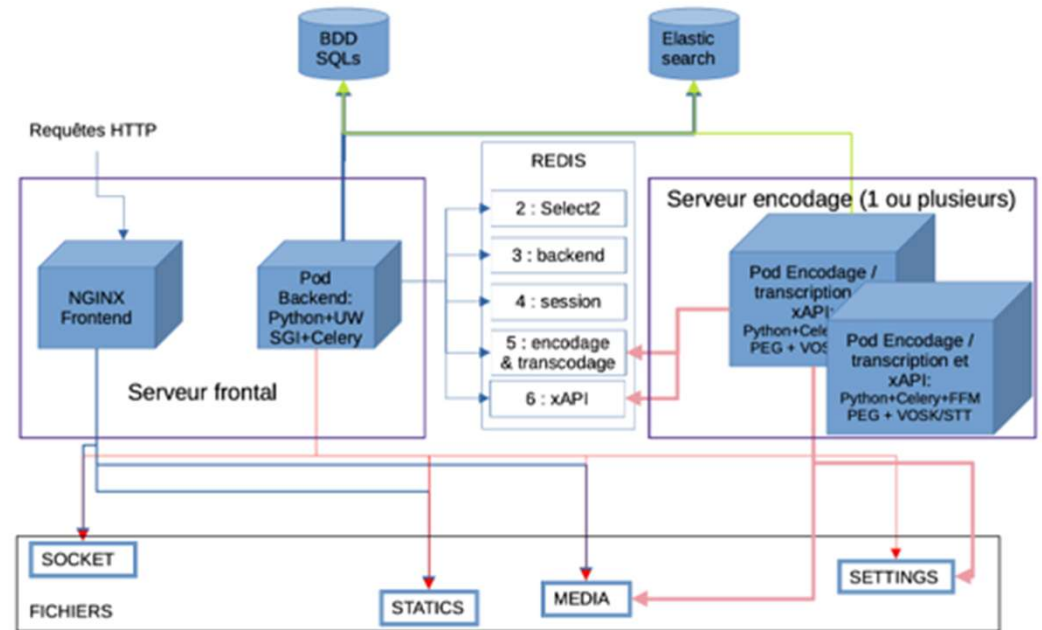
BDD SQLs

Elastic search

Requêtes HTTP

REDIS

2 : Select2

3 : backend

4 : session

5 : encodage & transcodage

6 : xAPI

Serveur encodage (1 ou plusieurs)

NGINX Frontend

Pod Backend: Python+UW SGI+Celery

Serveur frontal

Pod Encodage / transcription xAPI: Python+Cele PEG + VOS

Pod Encodage / transcription et xAPI: Python+Celery+FFM PEG + VOSK/STT

SOCKET

FICHIERS

STATICS

MEDIA

SETTINGS